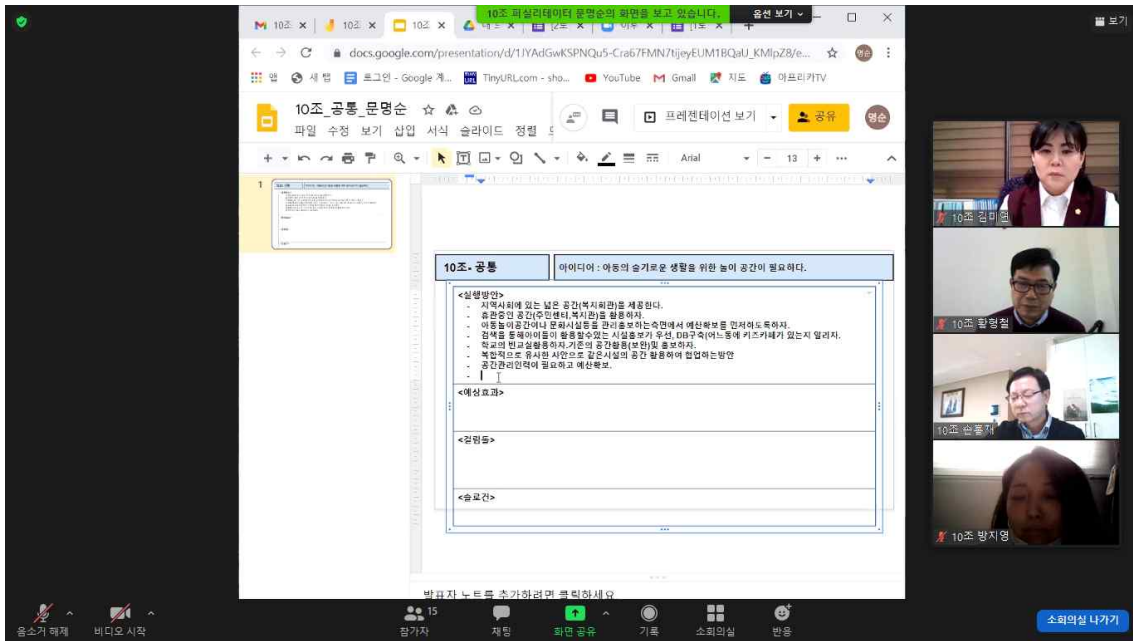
10조 퍼실리테이터 문명순의 화면을 보고 있습니다. 옵션 보기

보기

10조 ×  10조 ×  10조 ×  대 ×  [2조 ×  이뉴 ×  [1조 ×

docs.google.com/presentation/d/1JYAdGwKSPNQu5-Cra67FMN7tijeyEUM1BQaU_KMlpZ8/e...

앱  새 탭  로그인 - Google 계...  TinyURL.com - sho...  YouTube  Gmail  지도  아프리카TV

10조_공통_문명순

파일 수정 보기 삽입 서식 슬라이드 정렬

프레젠테이션 보기  공유  명순

Arial  13

1

10조- 공통

아이디어 : 아동의 슬기로운 생활을 위한 놀이 공간이 필요하다.

<실행방안>
- 지역사회에 있는 넓은 공간(복지회관)를 제공한다.
- 휴관중인 공간(주민센터,복지관)을 활용하자.
- 아동놀이공간이나 문화시설등을 관리홍보하는측면에서 예산확보를 먼저하도록하자.
- 검색을 통해아이들이 활용할수있는 시설홍보가 우선, DB구축(어느동에 키즈카페가 있는지 알리자.
- 학교의 빈교실활용하자.기존의 공간활용(보완)및 홍보하자.
- 복합적으로 유사한 사안으로 같은시설의 공간 활용하여 협업하는방안
- 공간관리인력이 필요하고 예산확보.
-

<예상효과>

<걸림돌>

<숨묘건>

발표자 노트를 추가하려면 클릭하세요.

10조 김미연

10조 황형철

10조 송홍재

10조 방지영

음소거 해제  비디오 시작  참가자 15  채팅  화면 공유  기록  소회의실  반응  소회의실 나가기